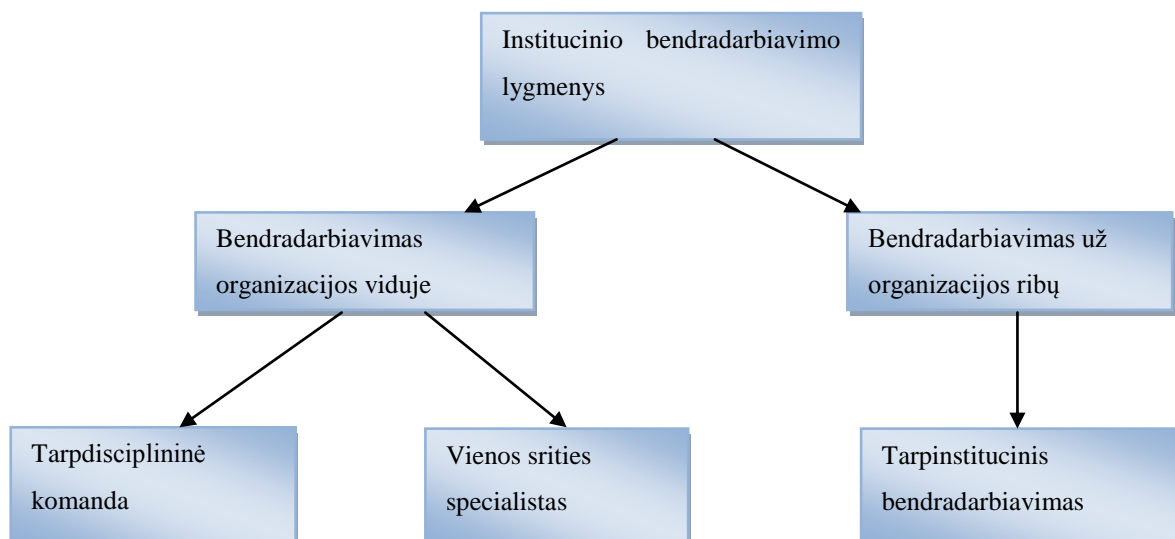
Institucinio bendradarbiavimo lygmenys

Bendradarbiavimas organizacijos viduje

Bendradarbiavimas už organizacijos ribų

Tarpdisciplininė komanda

Vienos srities specialistas

Tarpinstitucinis bendradarbiavimas